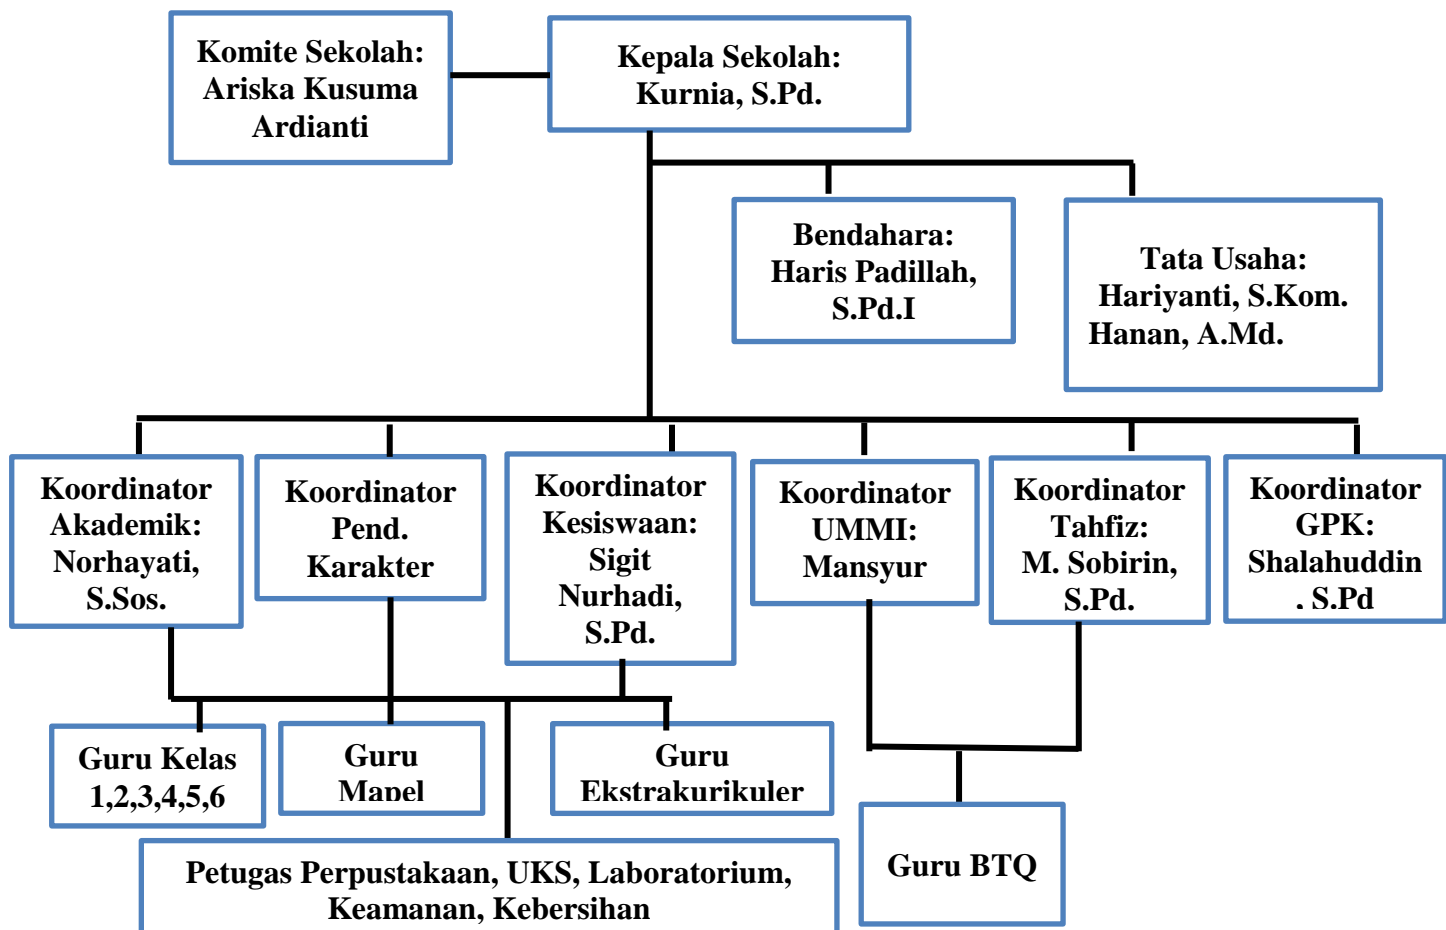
Komite Sekolah: Ariska Kusuma Ardianti

Kepala Sekolah: Kurnia, S.Pd.

Bendahara: Haris Padillah, S.Pd.I

Tata Usaha: Hariyanti, S.Kom. Hanan, A.Md.

Koordinator Akademik: Norhayati, S.Sos.

Koordinator Pend. Karakter

Koordinator Kesiswaan: Sigit Nurhadi, S.Pd.

Koordinator UMMI: Mansyur

Koordinator Tahfiz: M. Sobirin, S.Pd.

Koordinator GPK: Shalahuddin . S.Pd

Guru Kelas 1,2,3,4,5,6

Guru Mapel

Guru Ekstrakurikuler

Guru BTQ

Petugas Perpustakaan, UKS, Laboratorium, Keamanan, Kebersihan